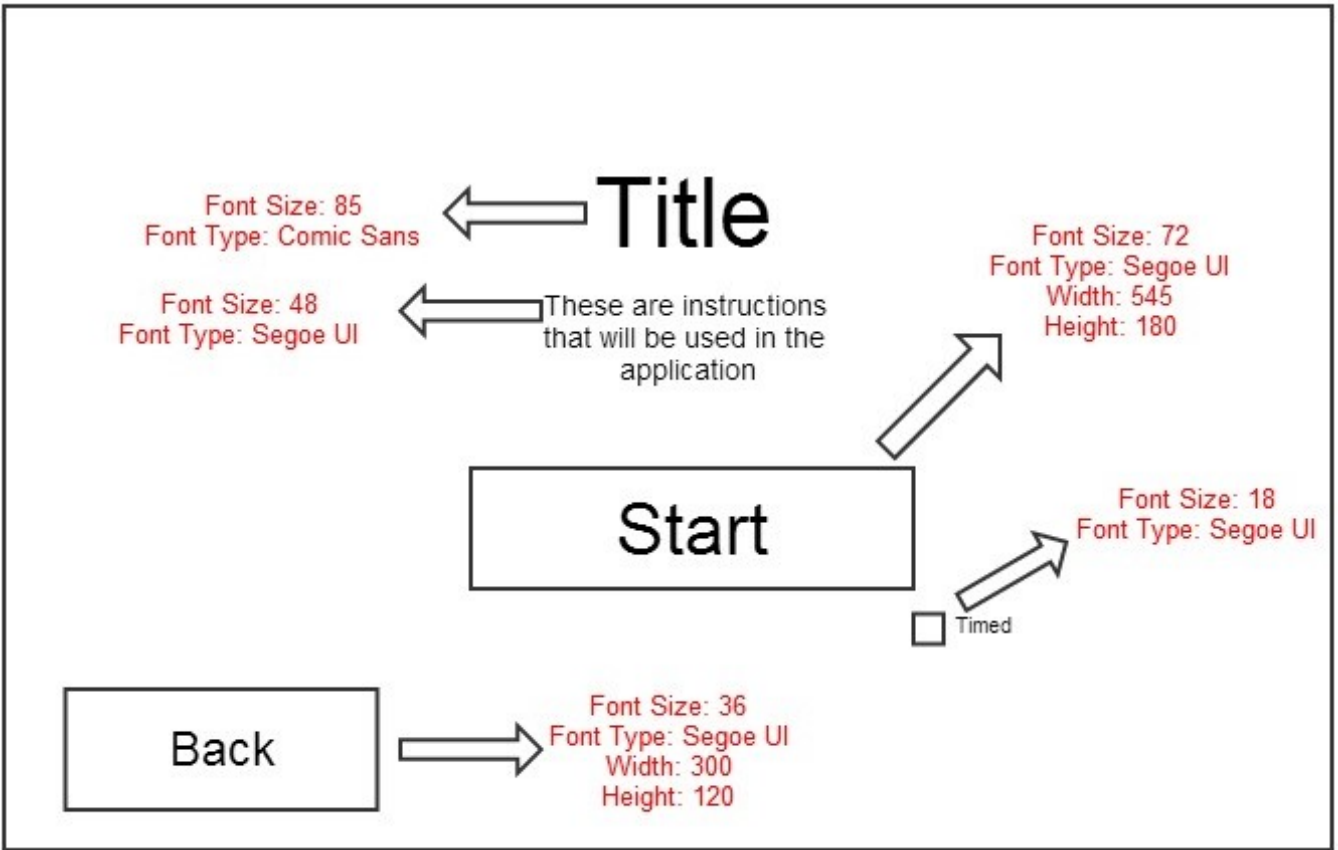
Font Size: 85
Font Type: Comic Sans

Title

Font Size: 72
Font Type: Segoe UI
Width: 545
Height: 180

Font Size: 48
Font Type: Segoe UI

These are instructions that will be used in the application

Start

Font Size: 18
Font Type: Segoe UI

Timed

Back

Font Size: 36
Font Type: Segoe UI
Width: 300
Height: 120